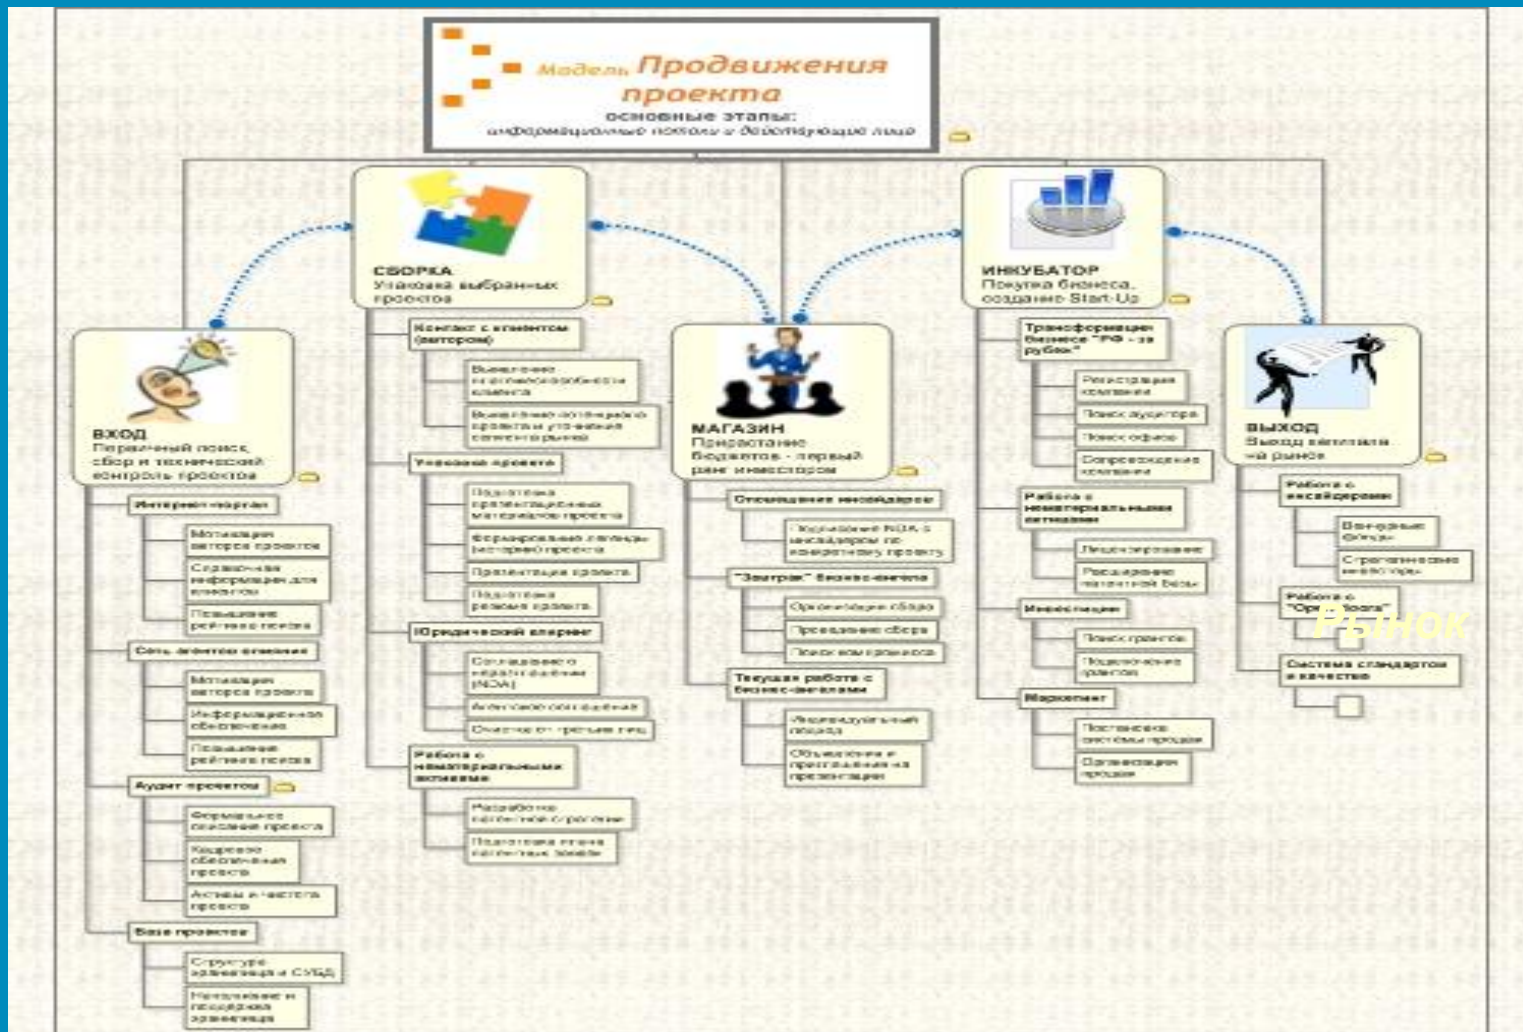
Модель Продвижения проекта
основные этапы:
информационные потоки и действующие лица

СБОРКА
Упаковка выбранных проектов

ИНКУБАТОР
Покупка бизнеса, создание Start-Up

ВХОД
Первичный поиск, сбор и технический контроль проектов

МАГАЗИН
Приращение бюджетов - первый ранг инвесторов

ВЫХОД
Выход капитала на рынок

Интернет-портал
Мотивация авторов проектов
Справочная информация для клиентов
Повышение рейтинга поиска
Сеть агентов влияния
Мотивация авторов проекта
Информационное обеспечение
Повышение рейтинга поиска
Аудит проектов
Формальное описание проекта
Кадровое обеспечение проекта
Активы и чистота проекта
База проектов
Структура хранилища и СУБД
Наполнение и процедура хранилища

Контакт с клиентом (автором)
Выявление и согласование работы клиента
Выявление потенциала проекта и уточнение сегмента рынка
Упаковка проекта
Подготовка презентационных материалов проекта
Формирование легенды (истории) проекта
Презентация проекта
Подготовка резюме проекта
Юридический клиринг
Соглашение о неразглашении (NDA)
Агентское соглашение
Очистка от третьих лиц
Работа с нематериальными активами
Разработка патентной стратегии
Подготовка и подача патентных заявок

Отношения инвесторов
Подписание NDA с инвесторами по конкретному проекту
"Завтрак" бизнес-ангела
Организация сбора
Проведение сбора
Поиск компаньонов
Текущая работа с бизнес-ангелами
Индивидуальный подход
Объявления и приглашения на презентации

Трансформация бизнеса "РФ - за рубеж"
Регистрация компании
Поиск аудитора
Поиск офиса
Сопровождение компании
Работа с нематериальными активами
Лицензирование
Расширение патентной базы
Инвестиции
Поиск грантов
Подключение грантов
Маркетинг
Построение системы продаж
Организация продаж

Работа с инсайдерами
Венчурные фонды
Стратегические инвесторы
Работа с "Open Board"
Рынок
Система стандартов и качества